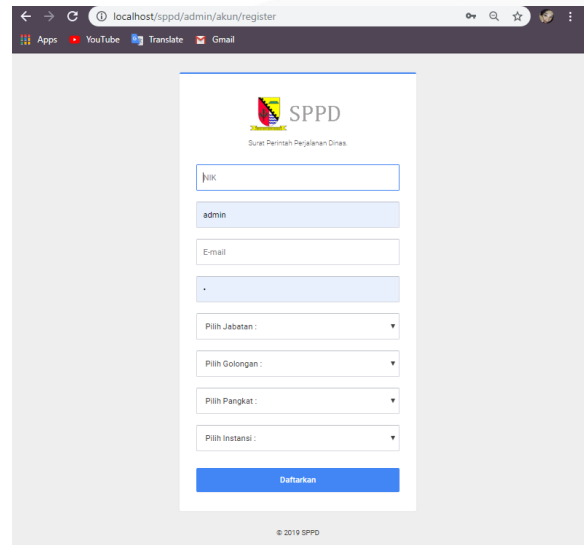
localhost/sppd/admin/akun/register

Apps YouTube Translate Gmail

SPPD

Surat Perintah Perjalanan Dinas

NIK

admin

E-mail

•

Pilih Jabatan :

Pilih Golongan :

Pilih Pangkat :

Pilih Instansi :

Daftarkan

© 2019 SPPD